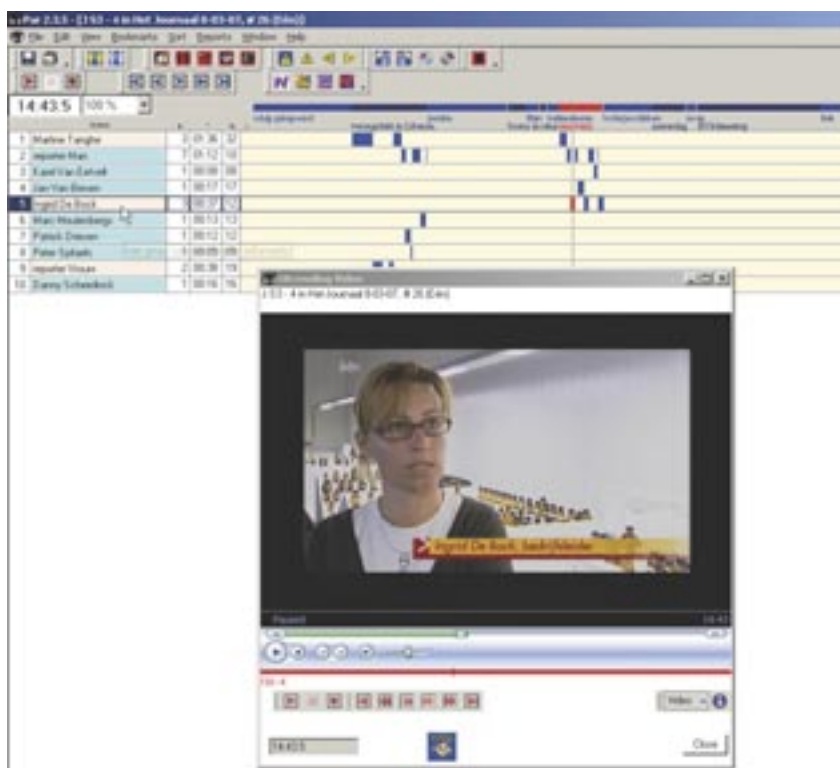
File Edit View Bookmarks Sort Reports Window Help

14:43.5 | 100 %

| | | | |
|---|---|---|---|
| 1 | Martine Tanghe | 2 | 01:36 | 32 |
| 2 | reporter Man | 7 | 01:12 | 10 |
| 3 | Karel Van Eetvelt | 1 | 00:08 | 08 |
| 4 | Jan Van Biesen | 1 | 00:17 | 17 |
| 5 | Ingrid De Bock | 1 | 00:12 | 12 |
| 6 | Marc Wuytenborgs | 1 | 00:13 | 13 |
| 7 | Patrick Dewaen | 1 | 00:12 | 12 |
| 8 | Peter Sytsalm | 1 | 00:09 | 09 |
| 9 | reporter Vrouw | 2 | 00:38 | 19 |
| 10 | Danny Schaeleck | 1 | 00:16 | 16 |

Video

Ingrid De Bock, beeldcollector

Close